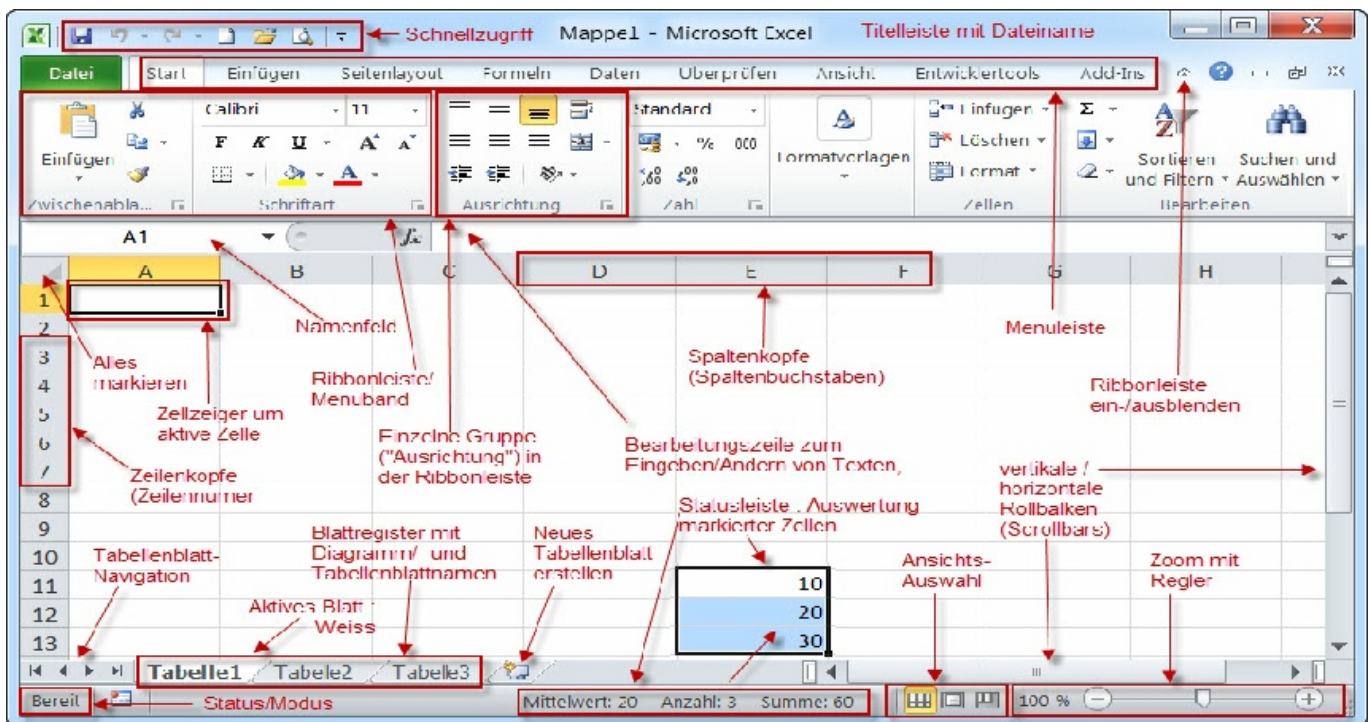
Schnellzugriff Mappe1 - Microsoft Excel Titelleiste mit Dateiname

Datei Start Einfügen Seitenlayout Formeln Daten Überprüfen Ansicht Entwicklertools Add-Ins

Einfügen Calibri 11 F K U Standard % 000 Formatvorlagen Einfügen Löschen Format Sortieren und Filtern Suchen und Auswählen

Zwischenabla... Schriftart Ausrichtung Zahl Zellen Bearbeiten

A1 $f_x$

A B C D E F G H

1 2 3 4 5 6 7 8 9 10 11 12 13

Namenfeld

Alles markieren

Zellzeiger um aktive Zelle

Ribbonleiste/ Menuband

Einzelne Gruppe ("Ausrichtung") in der Ribbonleiste

Spaltenköpfe (Spaltenbuchstaben)

Menuleiste

Ribbonleiste ein-/ausblenden

Bearbeitungszeile zum Eingeben/Ändern von Texten,

Zeilenköpfe (Zeilennumer

vertikale / horizontale Rollbalken (Scrollbars)

Statusleiste : Auswertung markierter Zellen

Tabellenblatt-Navigation

Blattregister mit Diagramm/- und Tabellenblattnamen

Neues Tabellenblatt erstellen

Ansichts-Auswahl

Zoom mit Regler

Aktives Blatt : Weiss

10
20
30

Tabelle1 Tabele2 Tabelle3

Bereit Status/Modus Mittelwert: 20 Anzahl: 3 Summe: 60 100 %